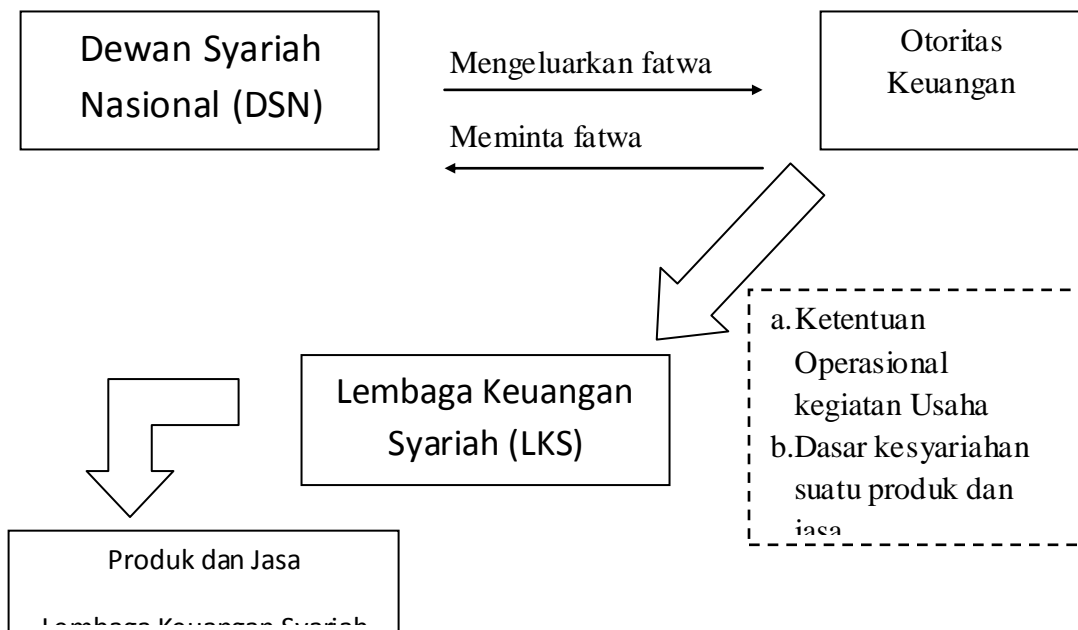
Dewan Syariah Nasional (DSN)

Mengeluarkan fatwa

Meminta fatwa

Otoritas Keuangan

a. Ketentuan Operasional kegiatan Usaha
b. Dasar kesyariahan suatu produk dan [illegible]

Lembaga Keuangan Syariah (LKS)

Produk dan Jasa

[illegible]